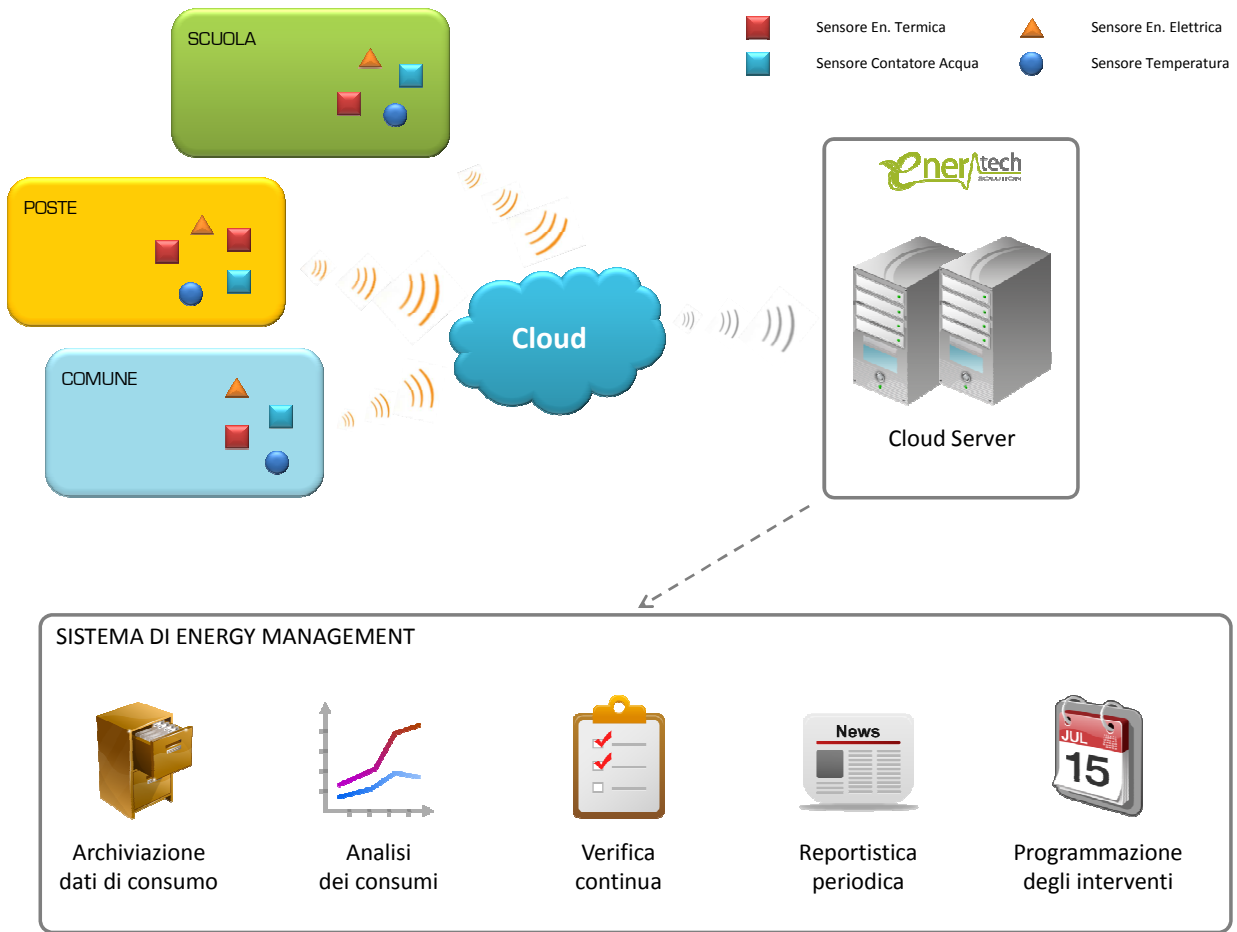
Sensore En. Termica
Sensore En. Elettrica
Sensore Contatore Acqua
Sensore Temperatura

SCUOLA

POSTE

COMUNE

Cloud

enertech
SOLUTION

Cloud Server

SISTEMA DI ENERGY MANAGEMENT

Archiviazione dati di consumo

Analisi dei consumi

Verifica continua

News

Reportistica periodica

JUL
15

Programmazione degli interventi